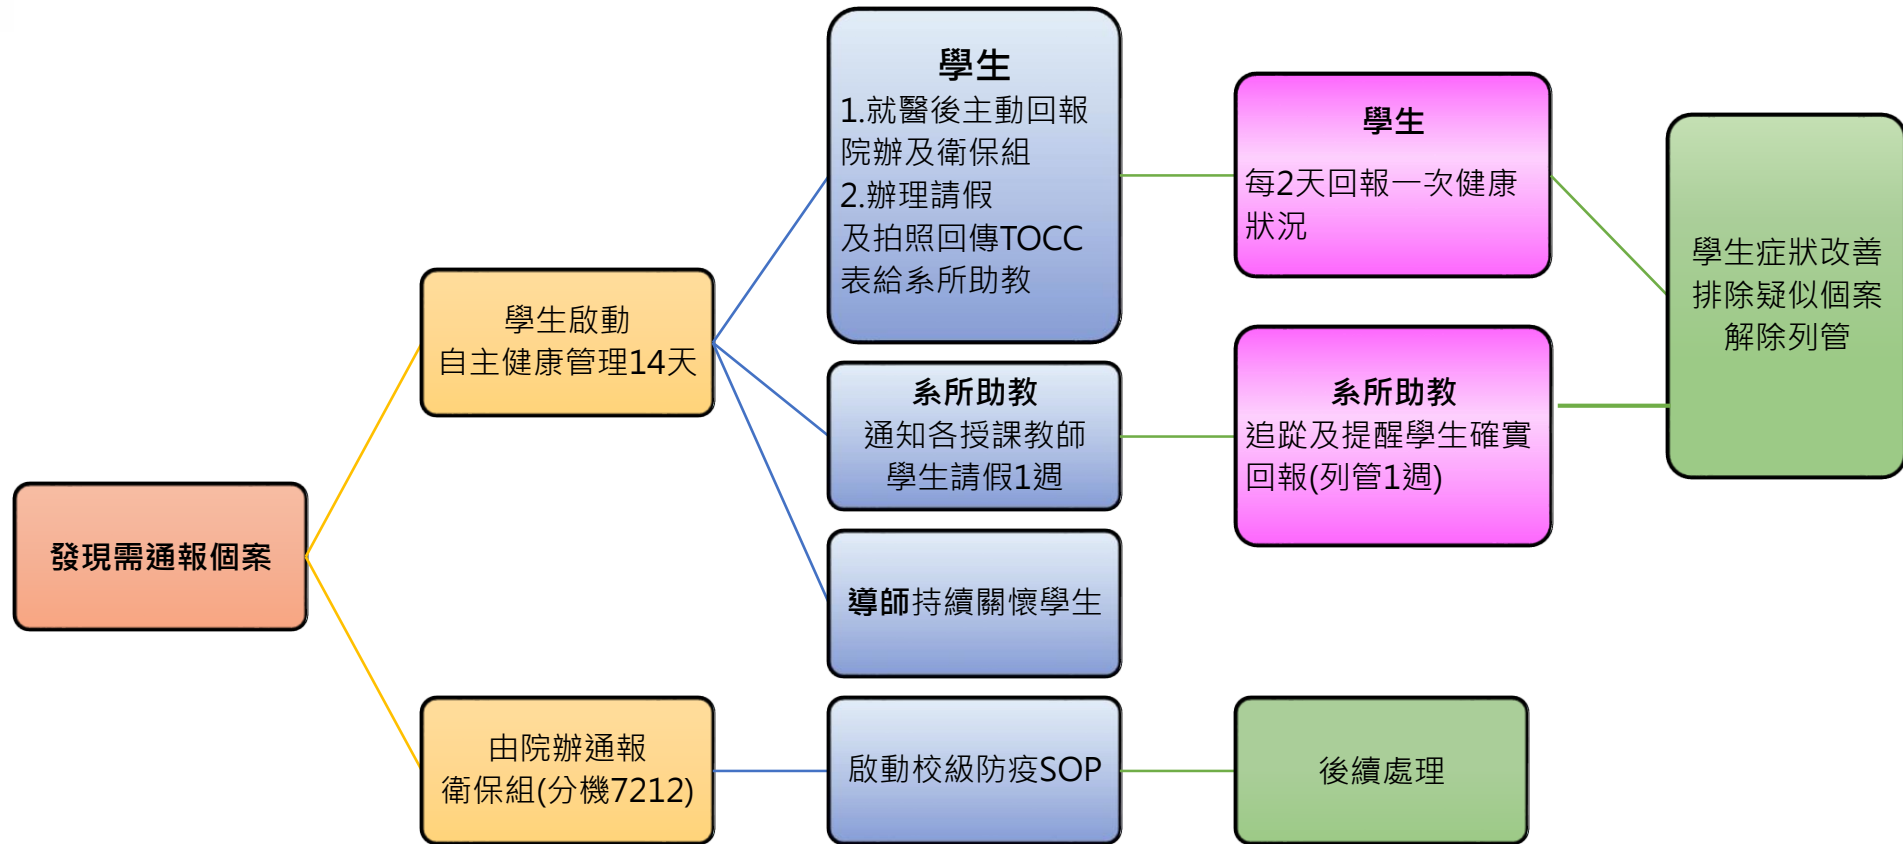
發現需通報個案

學生啟動
自主健康管理14天

學生
1.就醫後主動回報院辦及衛保組
2.辦理請假
及拍照回傳TOCC表給系所助教

學生
每2天回報一次健康狀況

系所助教
通知各授課教師
學生請假1週

系所助教
追蹤及提醒學生確實回報(列管1週)

學生症狀改善
排除疑似個案
解除列管

導師持續關懷學生

由院辦通報
衛保組(分機7212)

啟動校級防疫SOP

後續處理